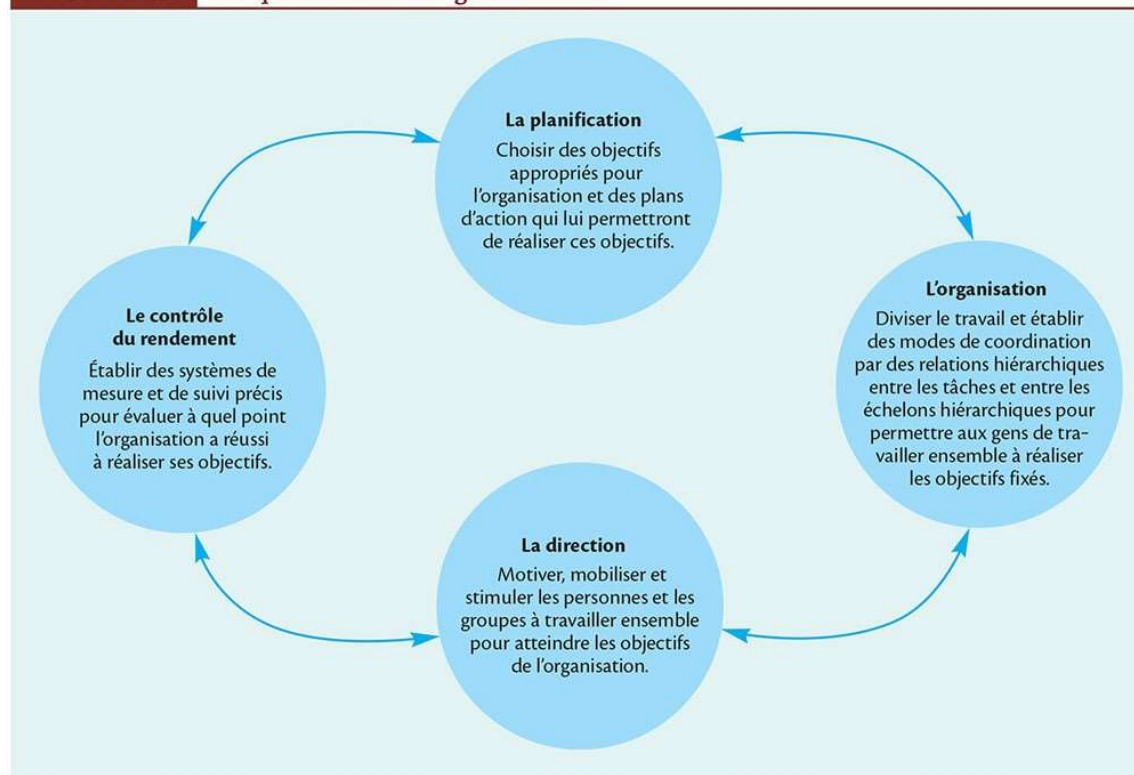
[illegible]

La planification

Choisir des objectifs appropriés pour l'organisation et des plans d'action qui lui permettront de réaliser ces objectifs.

L'organisation

Diviser le travail et établir des modes de coordination par des relations hiérarchiques entre les tâches et entre les échelons hiérarchiques pour permettre aux gens de travailler ensemble à réaliser les objectifs fixés.

La direction

Motiver, mobiliser et stimuler les personnes et les groupes à travailler ensemble pour atteindre les objectifs de l'organisation.

Le contrôle du rendement

Établir des systèmes de mesure et de suivi précis pour évaluer à quel point l'organisation a réussi à réaliser ses objectifs.